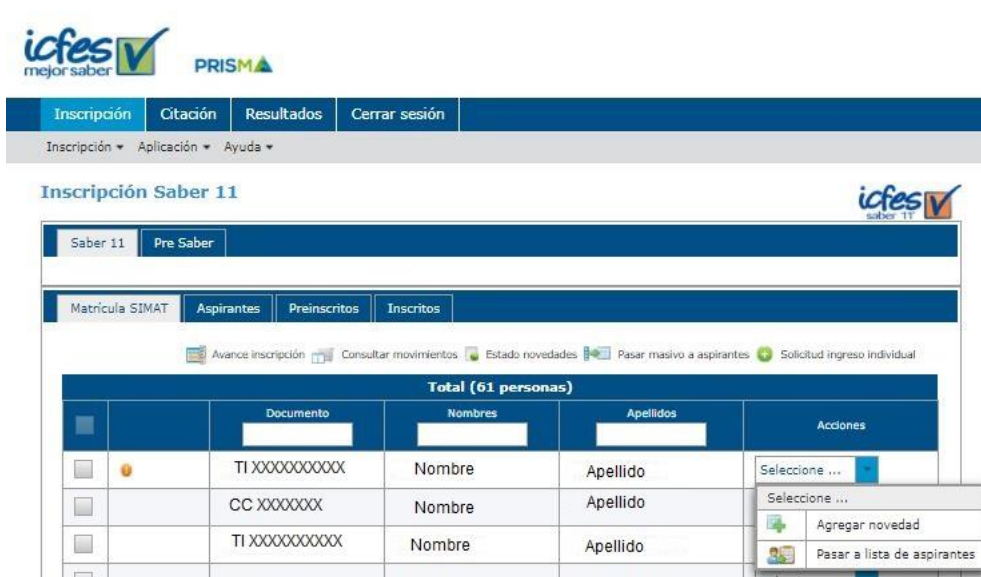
icfes mejor saber PRISMA

Inscripción Citación Resultados Cerrar sesión

Inscripción ▾ Aplicación ▾ Ayuda ▾

Inscripción Saber 11

icfes saber 11°

Saber 11 Pre Saber

Matrícula SIMAT Aspirantes Preinscritos Inscritos

Avance inscripción Consultar movimientos Estado novedades Pasar masivo a aspirantes Solicitud ingreso individual

Total (61 personas)

| | | Documento | Nombres | Apellidos | Acciones |
|---|---|---|---|---|---|
| | | TI XXXXXXXXXX | Nombre | Apellido | Seleccione ... |
| | | CC XXXXXXX | Nombre | Apellido | Seleccione ... |
| | | TI XXXXXXXXXX | Nombre | Apellido | Agregar novedad |
| | | | | | Pasar a lista de aspirantes |